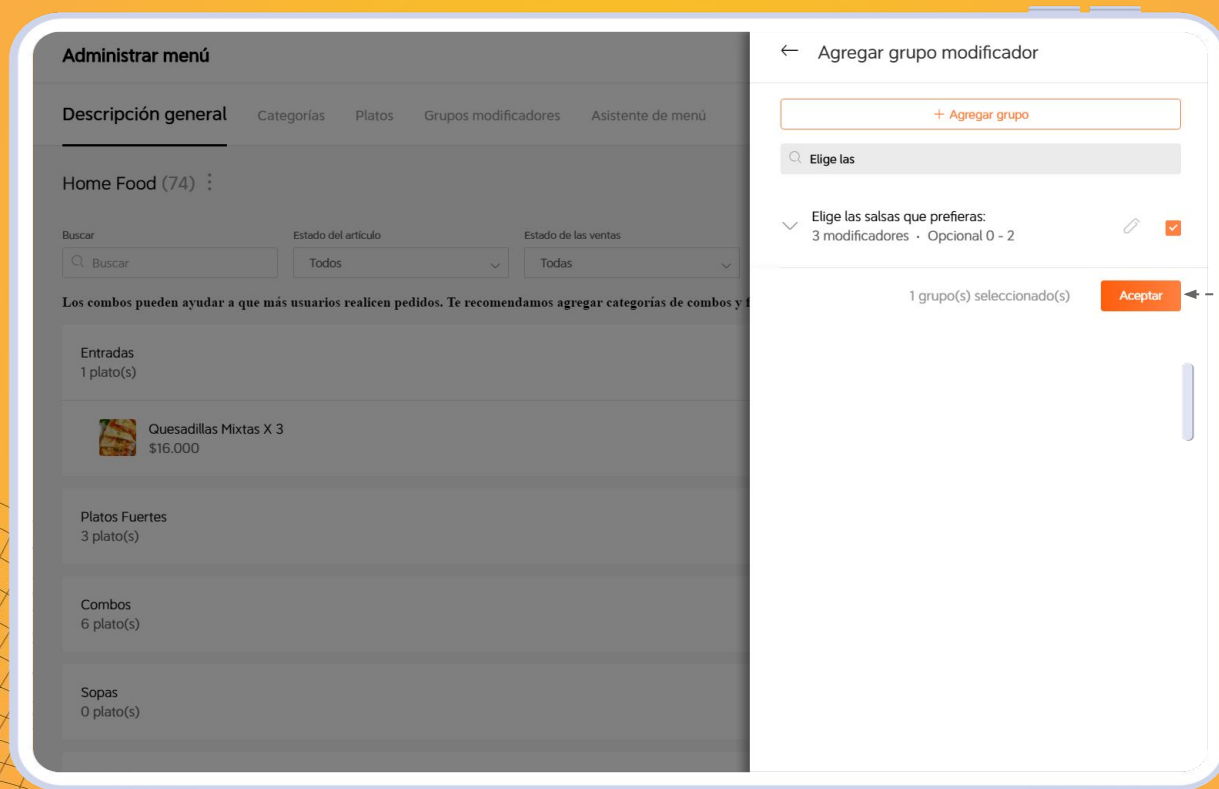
Administrar menú

Descripción general Categorías Platos Grupos modificadores Asistente de menú

Home Food (74) ⋮

Buscar
Buscar

Estado del artículo
Todos

Estado de las ventas
Todas

Los combos pueden ayudar a que más usuarios realicen pedidos. Te recomendamos agregar categorías de combos y f

Entradas
1 plato(s)

Quesadillas Mixtas X 3
$16.000

Platos Fuertes
3 plato(s)

Combos
6 plato(s)

Sopas
0 plato(s)

← Agregar grupo modificador

+ Agregar grupo

Elige las

Elige las salsas que prefieras:
3 modificadores · Opcional 0 - 2

1 grupo(s) seleccionado(s)

Aceptar